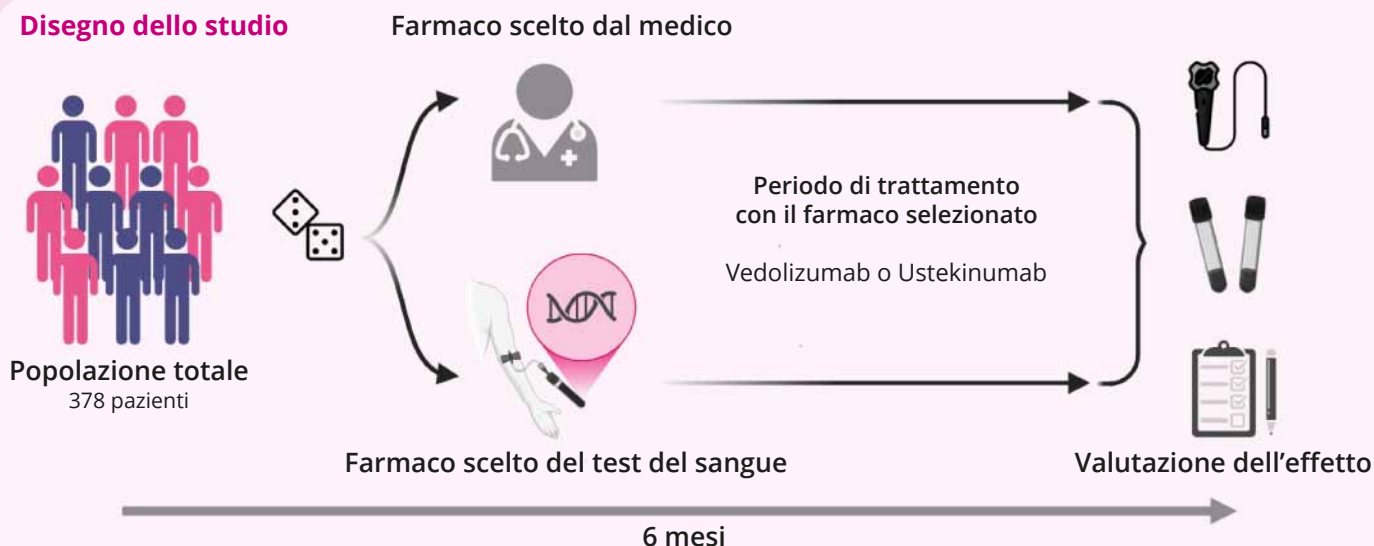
Disegno dello studio

Farmaco scelto dal medico

Popolazione totale
378 pazienti

Periodo di trattamento con il farmaco selezionato

Vedolizumab o Ustekinumab

Farmaco scelto del test del sangue

Valutazione dell'effetto

6 mesi